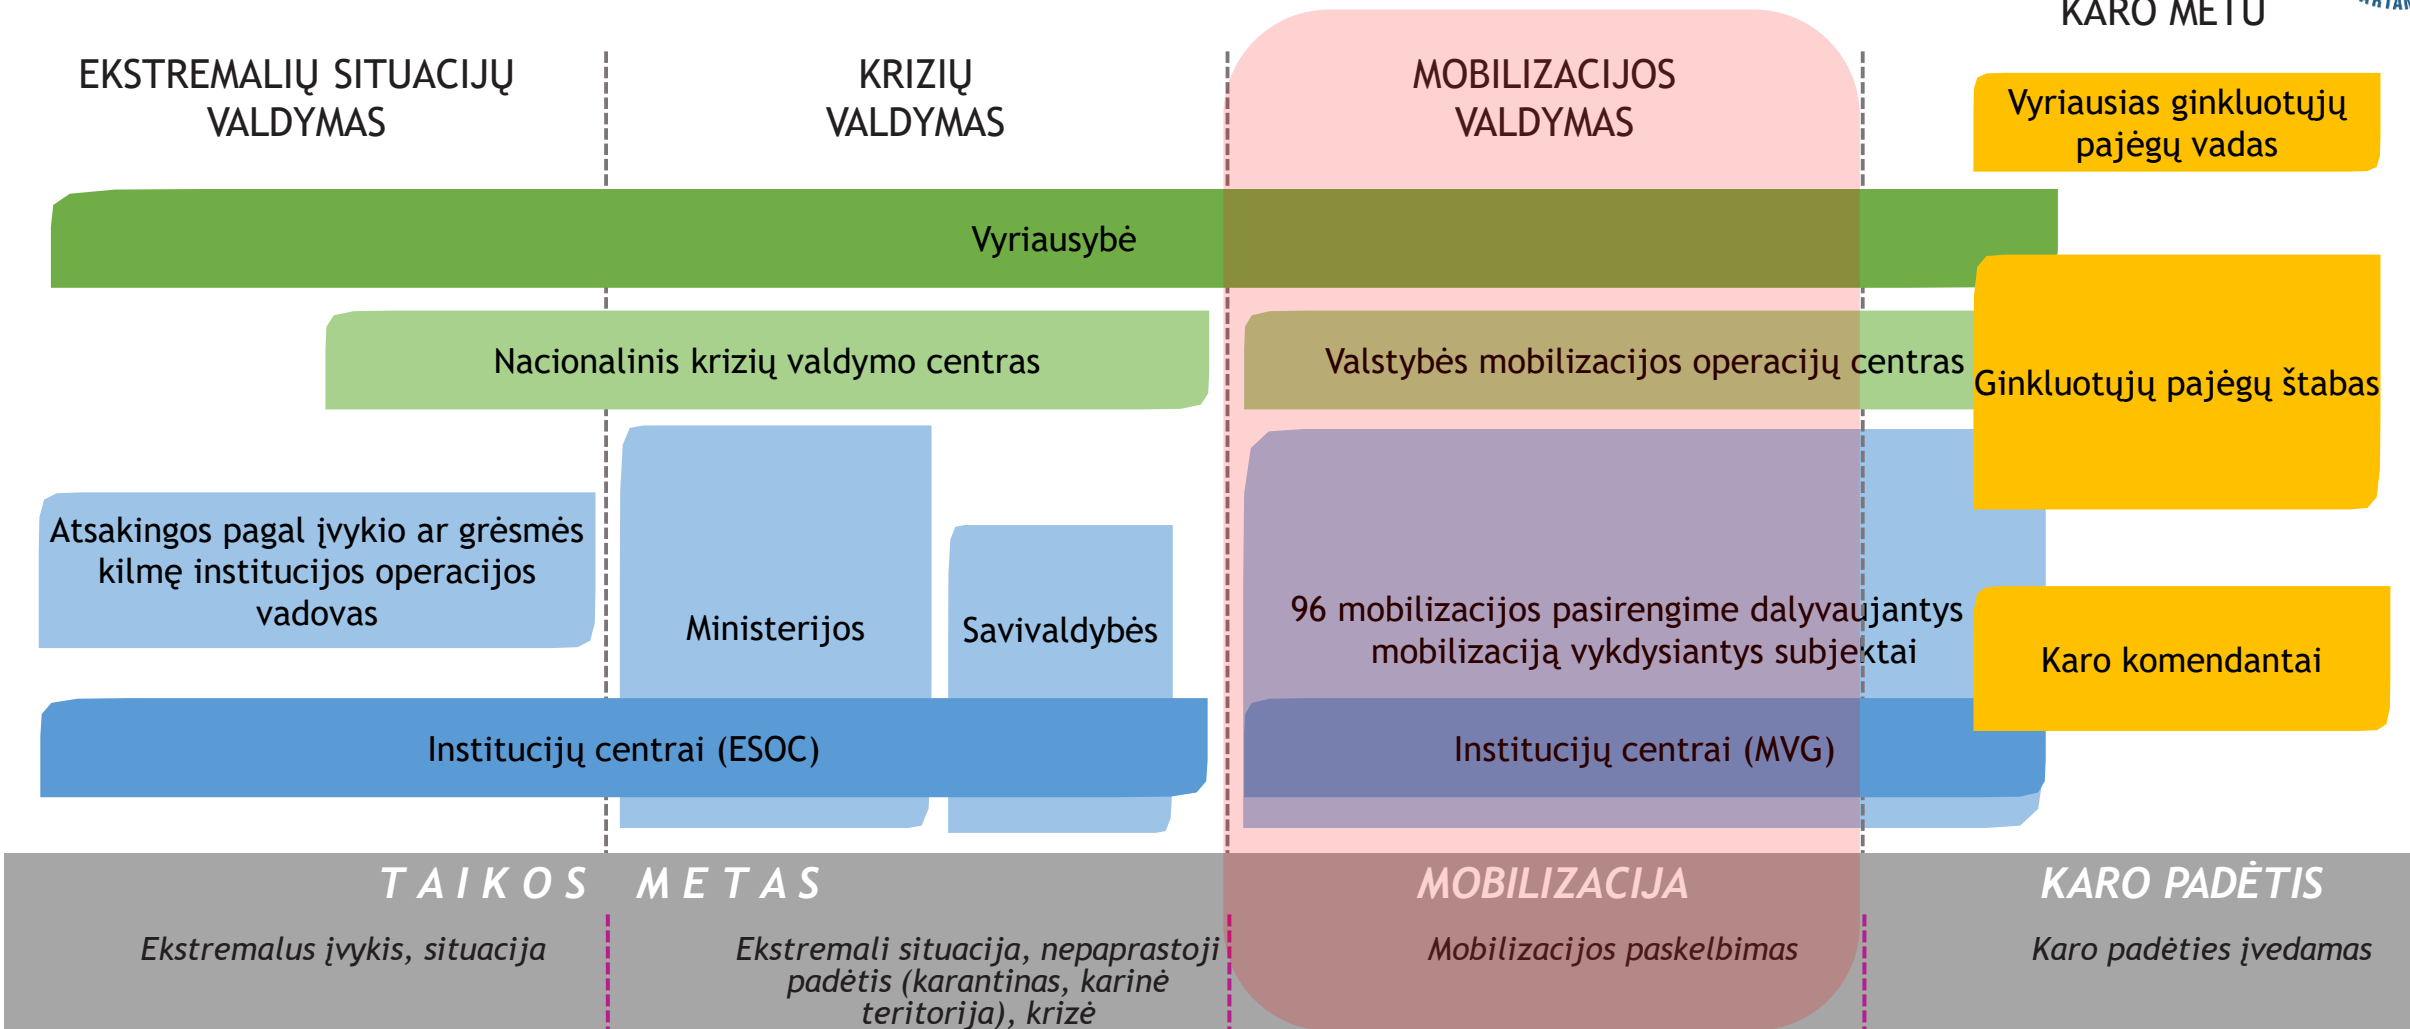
KARO METU

EKSTREMALIŲ SITUACIJŲ VALDYMAS

KRIZIŲ VALDYMAS

MOBILIZACIJOS VALDYMAS

Vyriausias ginkluotųjų pajėgų vadas

Vyriausybė

Nacionalinis krizių valdymo centras

Valstybės mobilizacijos operacijų centras

Ginkluotųjų pajėgų štabas

Atsakingos pagal įvykio ar grėsmės kilmę institucijos operacijos vadovas

Ministerijos

Savivaldybės

96 mobilizacijos pasirengime dalyvaujantys mobilizaciją vykdysiantys subjektai

Karo komendantai

Institucijų centrai (ESOC)

Institucijų centrai (MVG)

TAIKOS METAS

MOBILIZACIJA

KARO PADĖTIS

Ekstremalus įvykis, situacija

Ekstremali situacija, nepaprastoji padėtis (karantinas, karinė teritorija), krizė

Mobilizacijos paskelbimas

Karo padėties įvedamas